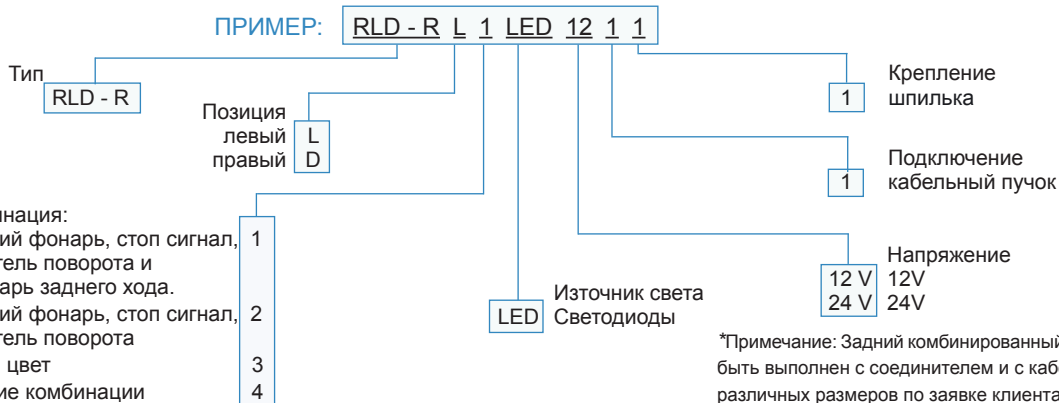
ПРИМЕР: RLD - R L 1 LED 12 1 1

Тип
RLD - R

Позиция
левый L
правый D

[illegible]инация:
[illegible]ий фонарь, стоп сигнал, 1
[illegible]тель поворота и
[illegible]арь заднего хода.
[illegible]ий фонарь, стоп сигнал, 2
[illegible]тель поворота
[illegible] цвет 3
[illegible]ие комбинации 4

Источник света
LED Светодиоды

Крепление
1 шпилька

Подключение
1 кабельный пучок

Напряжение
12 V 12V
24 V 24V

*Примечание: Задний комбинированный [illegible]
быть выполнен с соединителем и с каб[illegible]
различных размеров по заявке клиента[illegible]